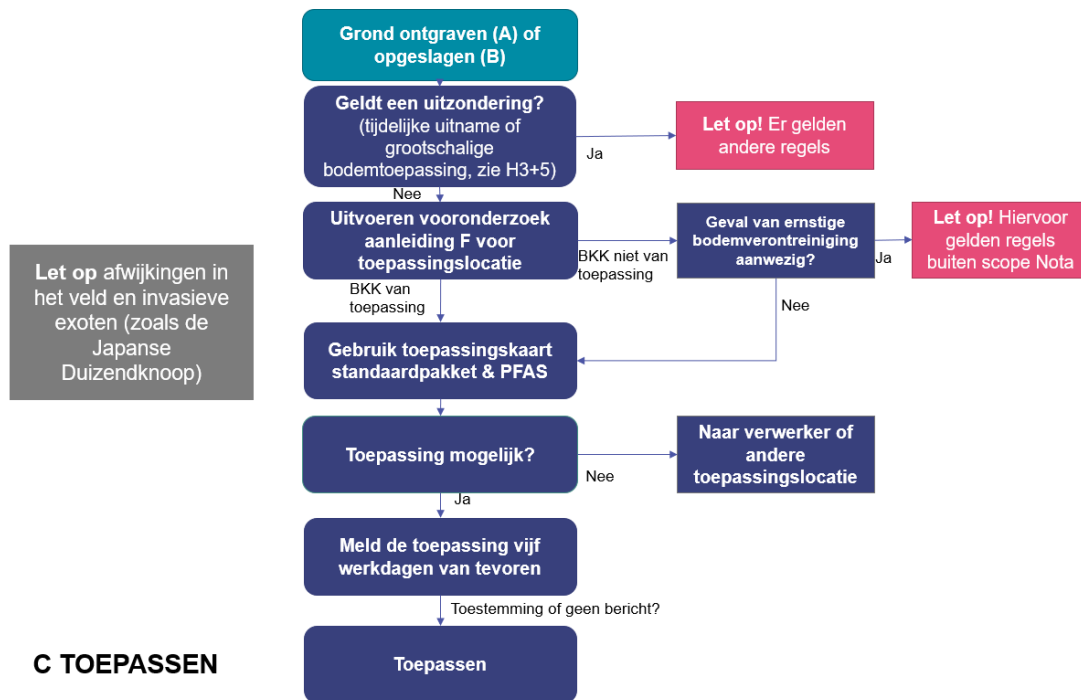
Grond ontgraven (A) of opgeslagen (B)

Geldt een uitzondering? (tijdelijke uitname of grootschalige bodemtoepassing, zie H3+5)

Ja

Let op! Er gelden andere regels

Nee

Uitvoeren vooronderzoek aanleiding F voor toepassingslocatie

BKK niet van toepassing

Geval van ernstige bodemverontreiniging aanwezig?

Ja

Let op! Hiervoor gelden regels buiten scope Nota

Let op afwijkingen in het veld en invasieve exoten (zoals de Japanse Duizendknoop)

BKK van toepassing

Nee

Gebruik toepassingskaart standaardpakket & PFAS

Toepassing mogelijk?

Nee

Naar verwerker of andere toepassingslocatie

Ja

Meld de toepassing vijf werkdagen van tevoren

Toestemming of geen bericht?

C TOEPASSEN

Toepassen